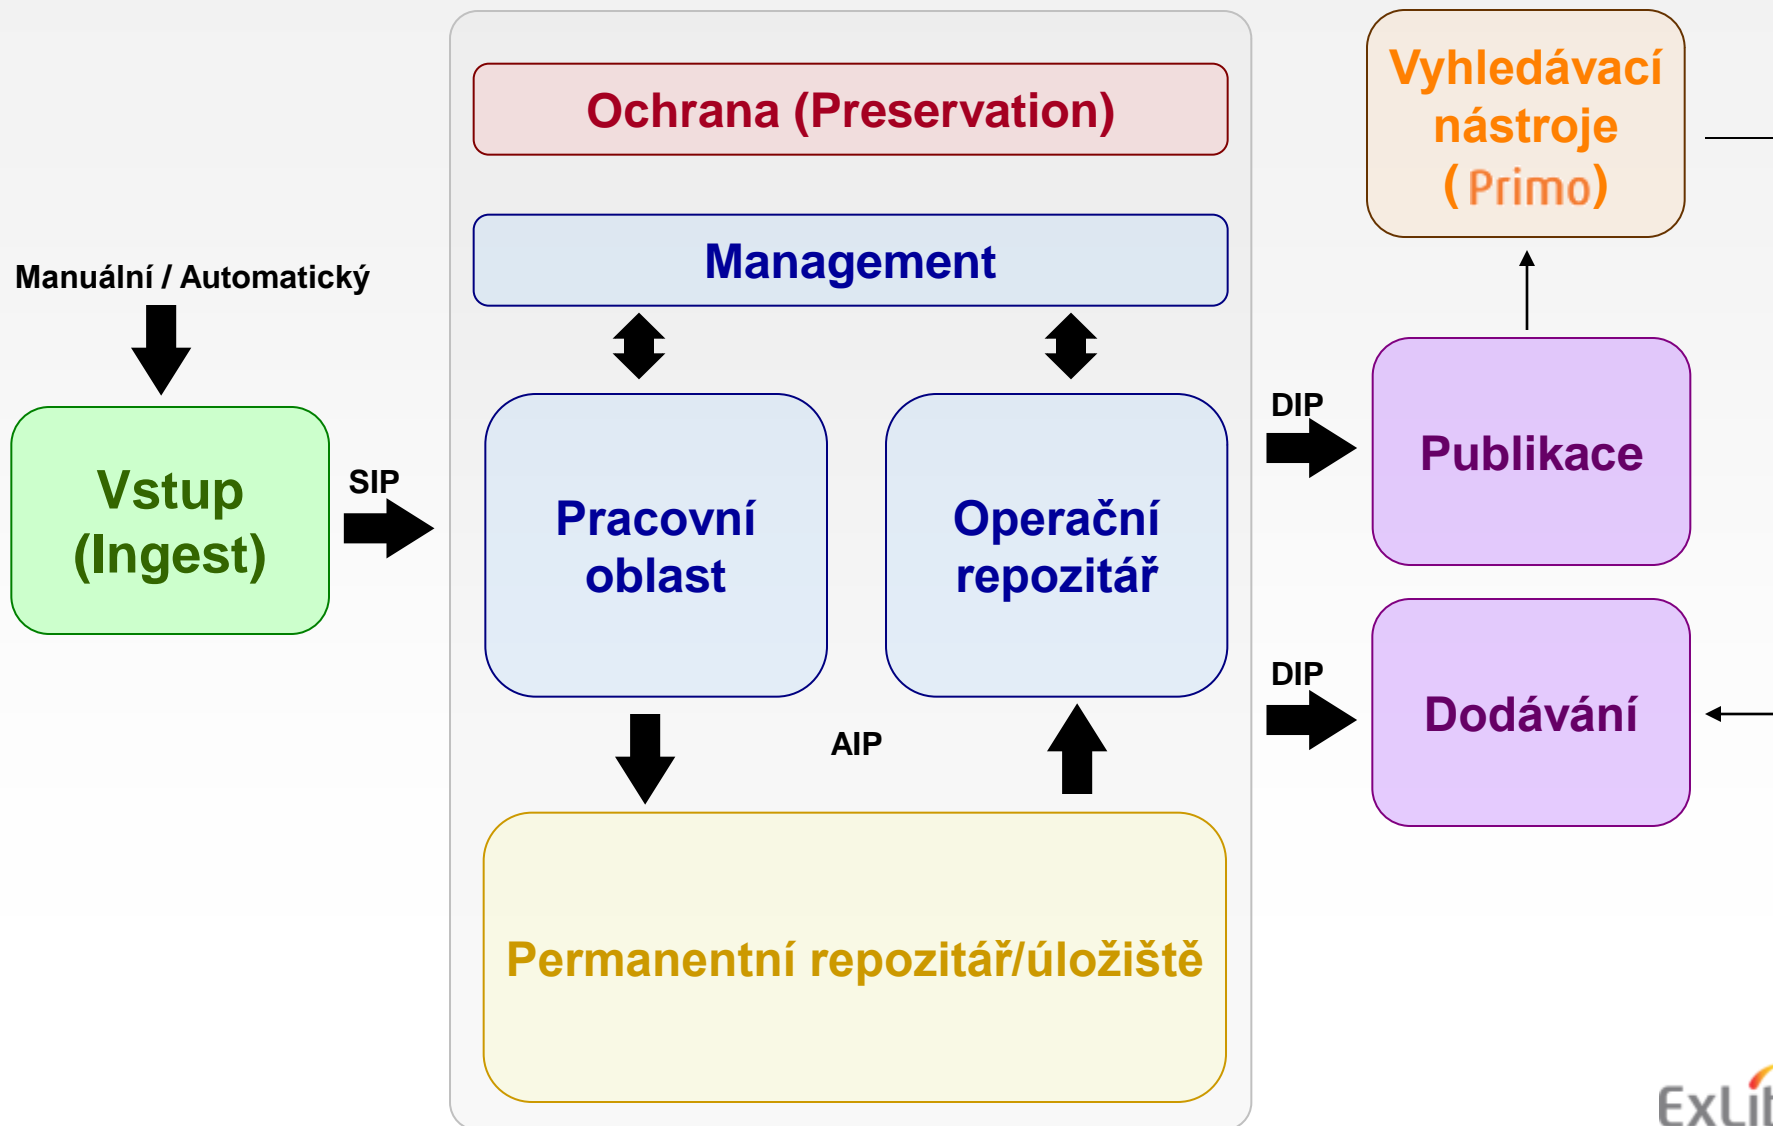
Manuální / Automatický

Vstup (Ingest)

SIP

Ochrana (Preservation)

Management

Pracovní oblast

Operační repozitář

AIP

Permanentní repozitář/úložiště

Vyhledávací nástroje (Primo)

DIP

Publikace

DIP

Dodávání

ExLi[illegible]